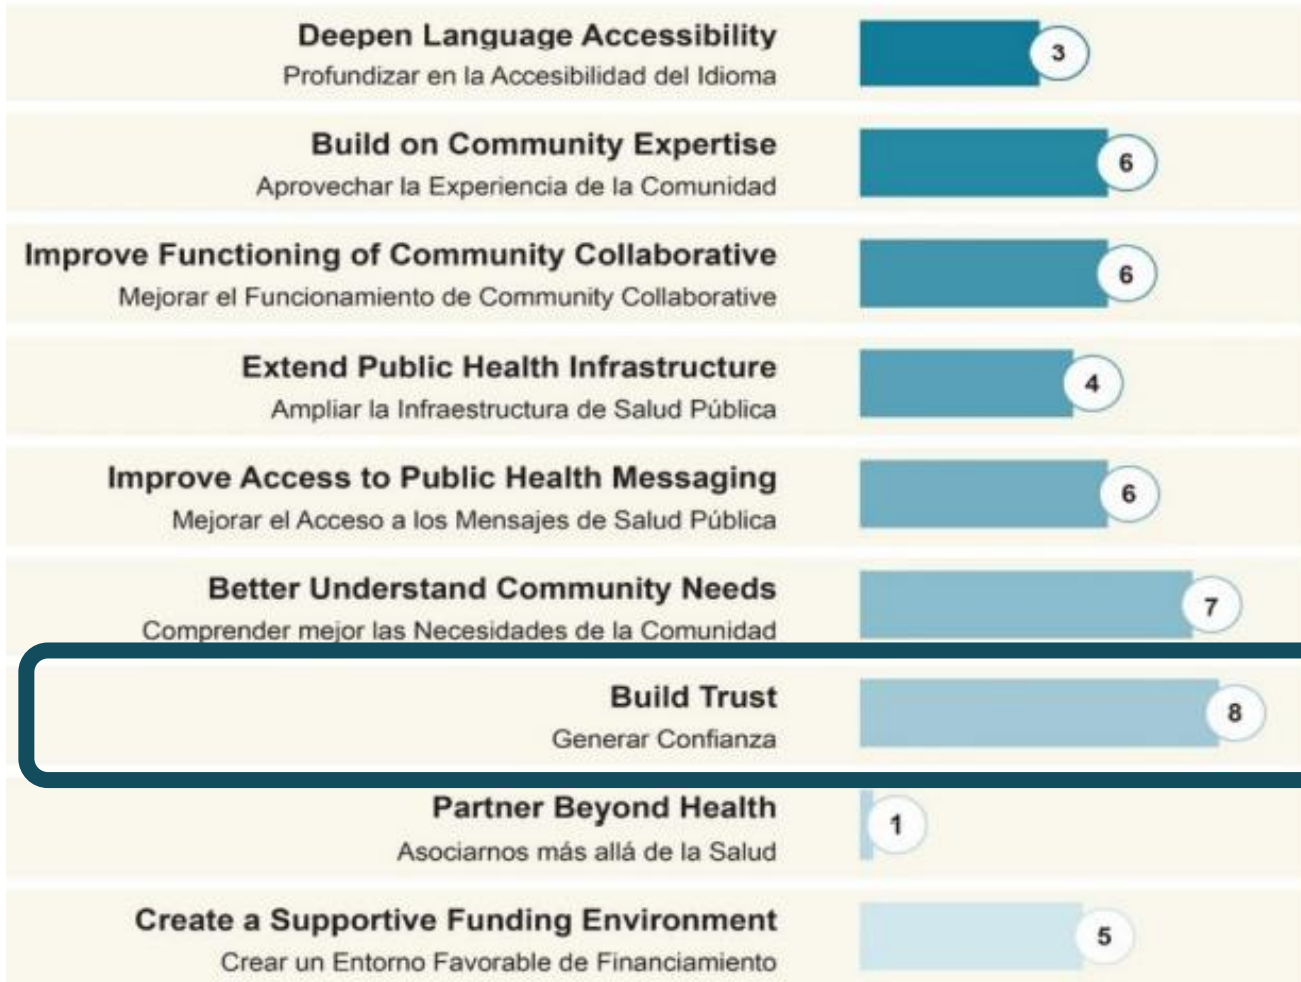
Deepen Language Accessibility
Profundizar en la Accesibilidad del Idioma
3

Build on Community Expertise
Aprovechar la Experiencia de la Comunidad
6

Improve Functioning of Community Collaborative
Mejorar el Funcionamiento de Community Collaborative
6

Extend Public Health Infrastructure
Ampliar la Infraestructura de Salud Pública
4

Improve Access to Public Health Messaging
Mejorar el Acceso a los Mensajes de Salud Pública
6

Better Understand Community Needs
Comprender mejor las Necesidades de la Comunidad
7

Build Trust
Generar Confianza
8

Partner Beyond Health
Asociarnos más allá de la Salud
1

Create a Supportive Funding Environment
Crear un Entorno Favorable de Financiamiento
5